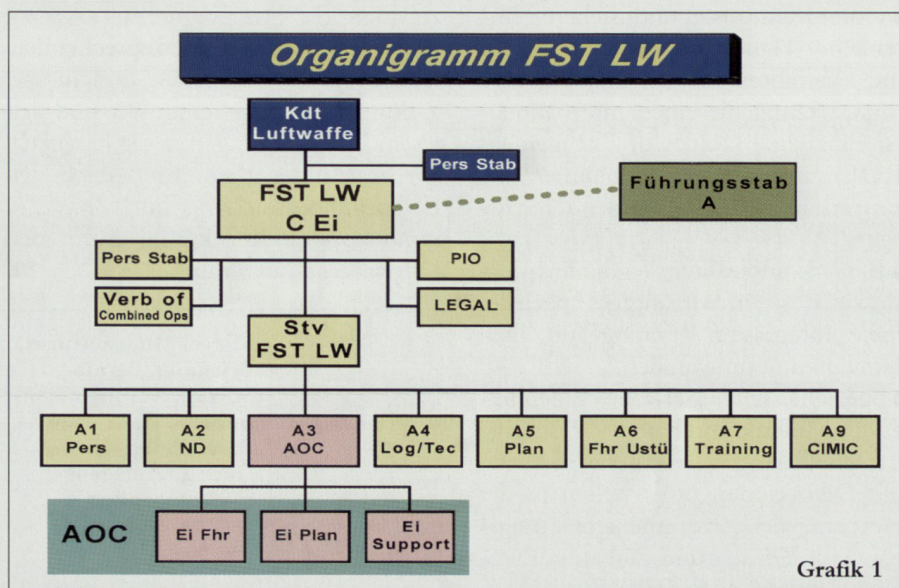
Organigramm FST LW

Kdt Luftwaffe

Pers Stab

FST LW C Ei

Führungsstab A

Pers Stab

Verb of Combined Ops

PIO

LEGAL

Stv FST LW

A1 Pers

A2 ND

A3 AOC

A4 Log/Tec

A5 Plan

A6 Fhr Ustü

A7 Training

A9 CIMIC

AOC

Ei Fhr

Ei Plan

Ei Support

Grafik 1